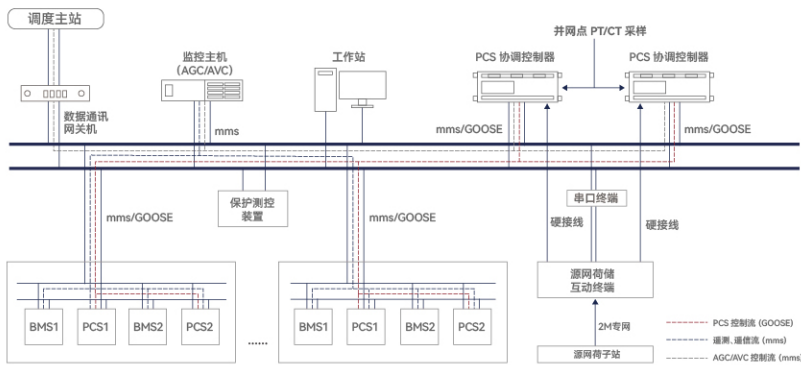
调度主站

数据通讯网关机

监控主机 (AGC/AVC)

mms

工作站

并网点 PT/CT 采样

PCS 协调控制器

PCS 协调控制器

mms/GOOSE

mms/GOOSE

保护测控装置

mms/GOOSE

mms/GOOSE

串口终端

硬接线

硬接线

源网荷储互动终端

2M专网

源网荷子站

BMS1 PCS1 BMS2 PCS2

......

BMS1 PCS1 BMS2 PCS2

PCS 控制流 (GOOSE)

遥测、遥信流 (mms)

AGC/AVC 控制流 (mms)